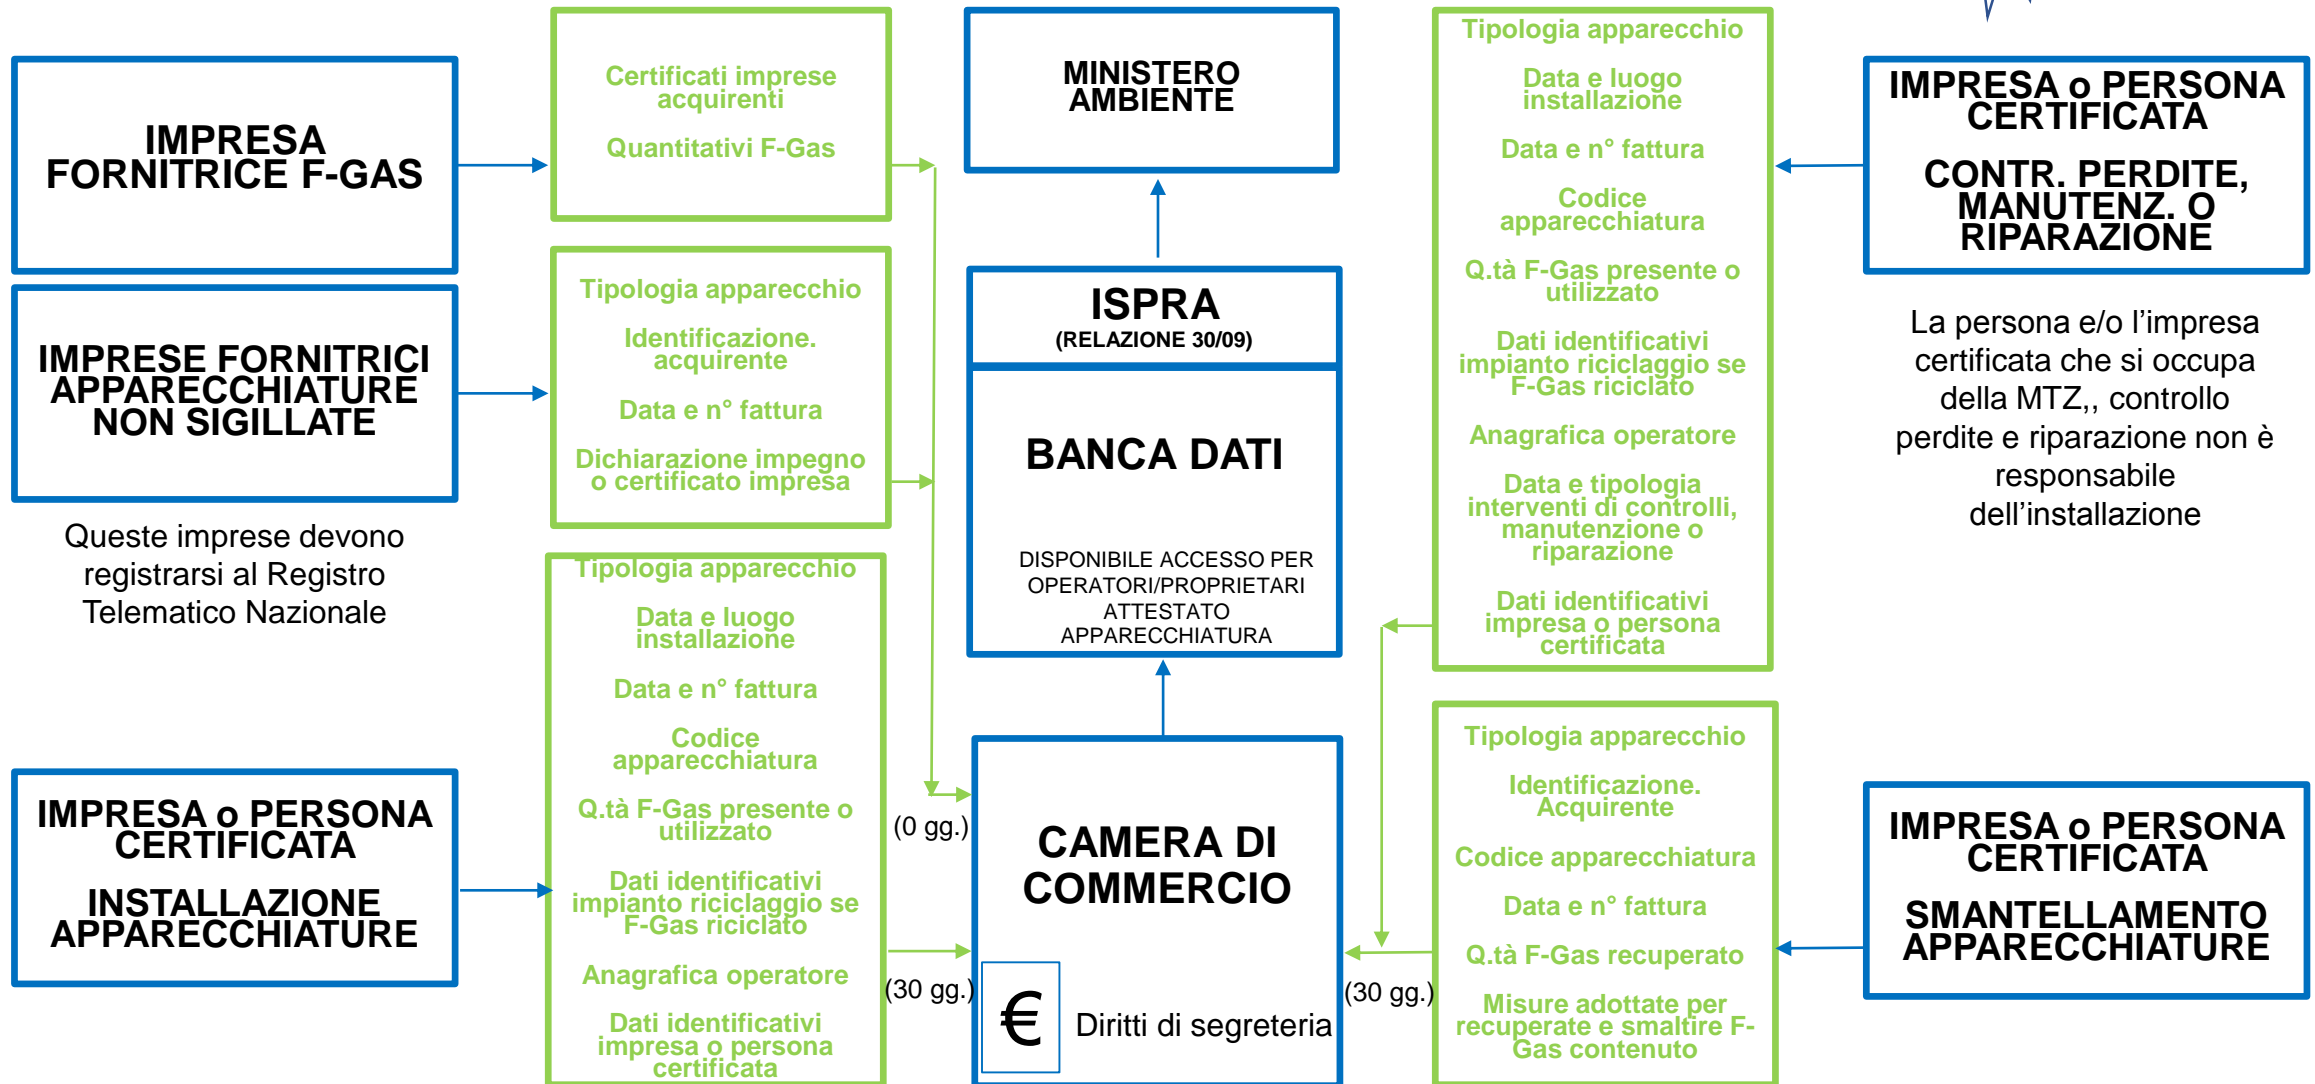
IMPRESA FORNITRICE F-GAS

IMPRESE FORNITRICI APPARECCHIATURE NON SIGILLATE

Queste imprese devono registrarsi al Registro Telematico Nazionale

IMPRESA o PERSONA CERTIFICATA

INSTALLAZIONE APPARECCHIATURE

Certificati imprese acquirenti

Quantitativi F-Gas

Tipologia apparecchio

Identificazione. acquirente

Data e n° fattura

Dichiarazione impegno o certificato impresa

Tipologia apparecchio

Data e luogo installazione

Data e n° fattura

Codice apparecchiatura

Q.tà F-Gas presente o utilizzato

Dati identificativi impianto riciclaggio se F-Gas riciclato

Anagrafica operatore

Dati identificativi impresa o persona certificata

MINISTERO AMBIENTE

ISPRA
(RELAZIONE 30/09)

BANCA DATI

DISPONIBILE ACCESSO PER OPERATORI/PROPRIETARI ATTESTATO APPARECCHIATURA

(0 gg.)

CAMERA DI COMMERCIO

(30 gg.)

€ Diritti di segreteria

(30 gg.)

Tipologia apparecchio

Data e luogo installazione

Data e n° fattura

Codice apparecchiatura

Q.tà F-Gas presente o utilizzato

Dati identificativi impianto riciclaggio se F-Gas riciclato

Anagrafica operatore

Data e tipologia interventi di controlli, manutenzione o riparazione

Dati identificativi impresa o persona certificata

Tipologia apparecchio

Identificazione. Acquirente

Codice apparecchiatura

Data e n° fattura

Q.tà F-Gas recuperato

Misure adottate per recuperate e smaltire F-Gas contenuto

IMPRESA o PERSONA CERTIFICATA

CONTR. PERDITE, MANUTENZ. O RIPARAZIONE

La persona e/o l'impresa certificata che si occupa della MTZ,, controllo perdite e riparazione non è responsabile dell'installazione

IMPRESA o PERSONA CERTIFICATA

SMANTELLAMENTO APPARECCHIATURE